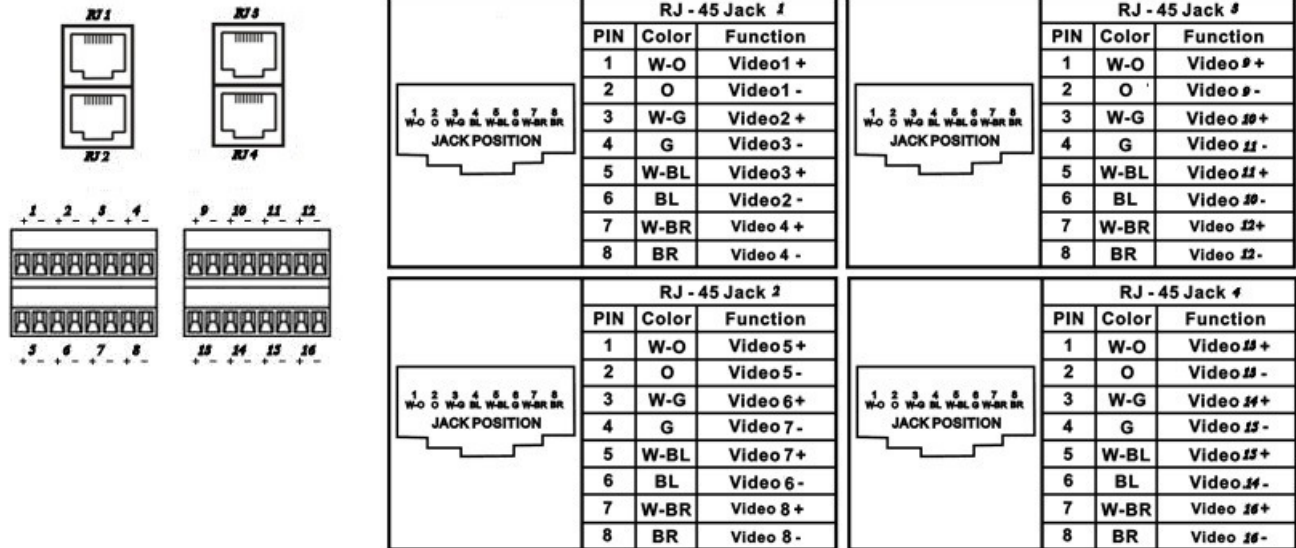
RJ1 RJ3

RJ2 RJ4

1 2 3 4 9 10 11 12

+ - + - + - + - + - + - + - + -

5 6 7 8 13 14 15 16

+ - + - + - + - + - + - + - + -

1 W-O 2 O 3 W-G 4 BL 5 W-BL 6 G 7 W-BR 8 BR
JACK POSITION

| PIN | Color | Function |
|---|---|---|
| | | RJ - 45 Jack 1 |
| 1 | W-O | Video1 + |
| 2 | O | Video1 - |
| 3 | W-G | Video2 + |
| 4 | G | Video3 - |
| 5 | W-BL | Video3 + |
| 6 | BL | Video2 - |
| 7 | W-BR | Video 4 + |
| 8 | BR | Video 4 - |

1 W-O 2 O 3 W-G 4 BL 5 W-BL 6 G 7 W-BR 8 BR
JACK POSITION

| PIN | Color | Function |
|---|---|---|
| | | RJ - 45 Jack 3 |
| 1 | W-O | Video 9 + |
| 2 | O | Video 9 - |
| 3 | W-G | Video 10 + |
| 4 | G | Video 11 - |
| 5 | W-BL | Video 11 + |
| 6 | BL | Video 10 - |
| 7 | W-BR | Video 12+ |
| 8 | BR | Video 12- |

1 W-O 2 O 3 W-G 4 BL 5 W-BL 6 G 7 W-BR 8 BR
JACK POSITION

| PIN | Color | Function |
|---|---|---|
| | | RJ - 45 Jack 2 |
| 1 | W-O | Video5 + |
| 2 | O | Video5 - |
| 3 | W-G | Video6 + |
| 4 | G | Video7 - |
| 5 | W-BL | Video7 + |
| 6 | BL | Video6 - |
| 7 | W-BR | Video 8 + |
| 8 | BR | Video 8 - |

1 W-O 2 O 3 W-G 4 BL 5 W-BL 6 G 7 W-BR 8 BR
JACK POSITION

| PIN | Color | Function |
|---|---|---|
| | | RJ - 45 Jack 4 |
| 1 | W-O | Video 13 + |
| 2 | O | Video 13 - |
| 3 | W-G | Video 14 + |
| 4 | G | Video 15 - |
| 5 | W-BL | Video 15 + |
| 6 | BL | Video 14 - |
| 7 | W-BR | Video 16+ |
| 8 | BR | Video 16- |